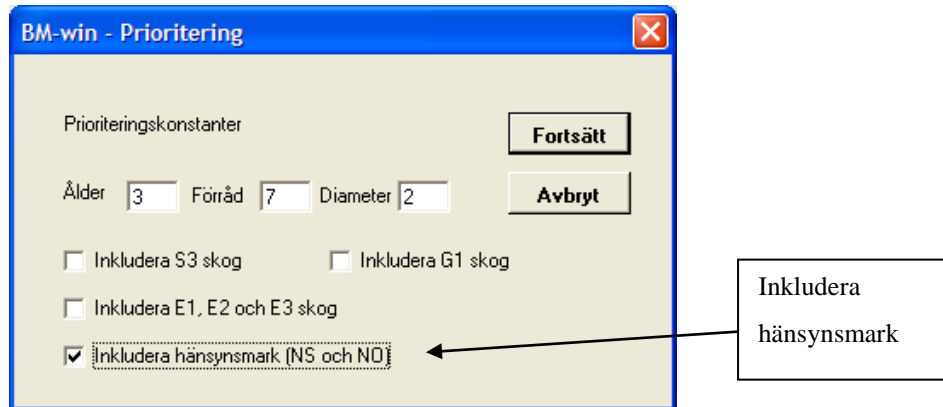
BM-win - Prioritering

Prioriteringskonstanter

Fortsätt

Ålder 3 Förråd 7 Diameter 2

Avbryt

Inkludera S3 skog

Inkludera G1 skog

Inkludera E1, E2 och E3 skog

Inkludera hänsynsmark (NS och NO)

Inkludera hänsynsmark